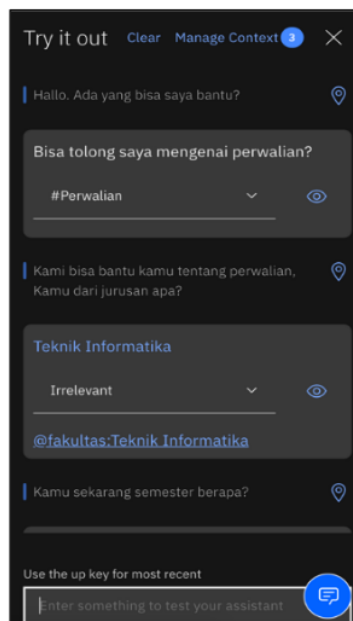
Try it out Clear Manage Context 3

Hallo. Ada yang bisa saya bantu?

Bisa tolong saya mengenai perwalian?

#Perwalian

Kami bisa bantu kamu tentang perwalian, Kamu dari jurusan apa?

Teknik Informatika

Irrelevant

@fakultas:Teknik Informatika

Kamu sekarang semester berapa?

Use the up key for most recent

Enter something to test your assistant